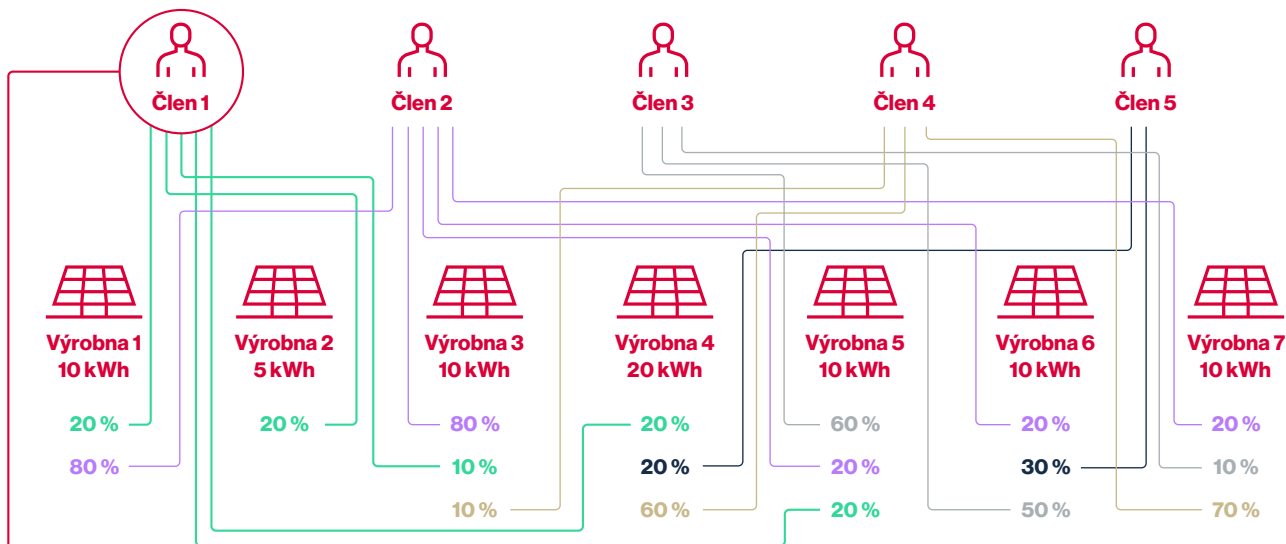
Člen 1
Člen 2
Člen 3
Člen 4
Člen 5

Výrobna 1
10 kWh
20 %
80 %

Výrobna 2
5 kWh
20 %

Výrobna 3
10 kWh
80 %
10 %
10 %

Výrobna 4
20 kWh
20 %
20 %
60 %

Výrobna 5
10 kWh
60 %
20 %
20 %

Výrobna 6
10 kWh
20 %
30 %
50 %

Výrobna 7
10 kWh
20 %
10 %
70 %